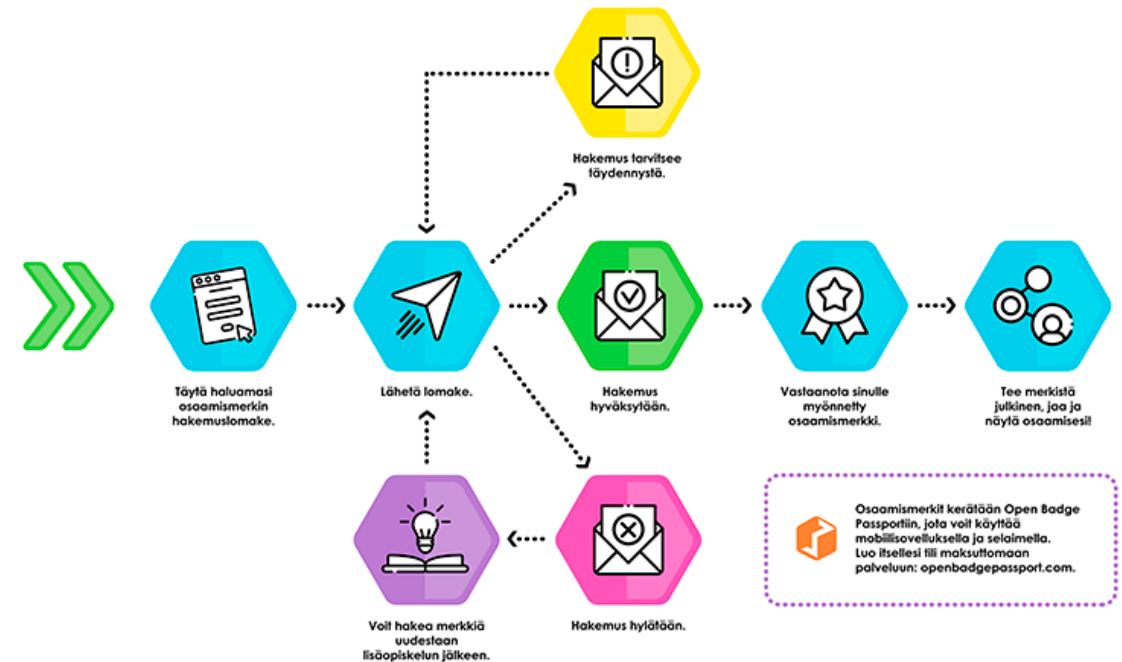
Hakemus tarvitsee täydennystä.

Täytä haluamasi osaamismerkin hakemuslomake.

Lähetä lomake.

Hakemus hyväksytään.

Vastaanota sinulle myönnetty osaamismerkki.

Tee merkistä julkinen, jaa ja näytä osaamisesi!

Voit hakea merkkiä uudestaan lisäopiskelun jälkeen.

Hakemus hylätään.

Osaamismerkit kerätään Open Badge Passportiin, jota voit käyttää mobiilisovelluksella ja selaimella. Luo itsellesi tili maksuttomaan palveluun: openbadgepassport.com.